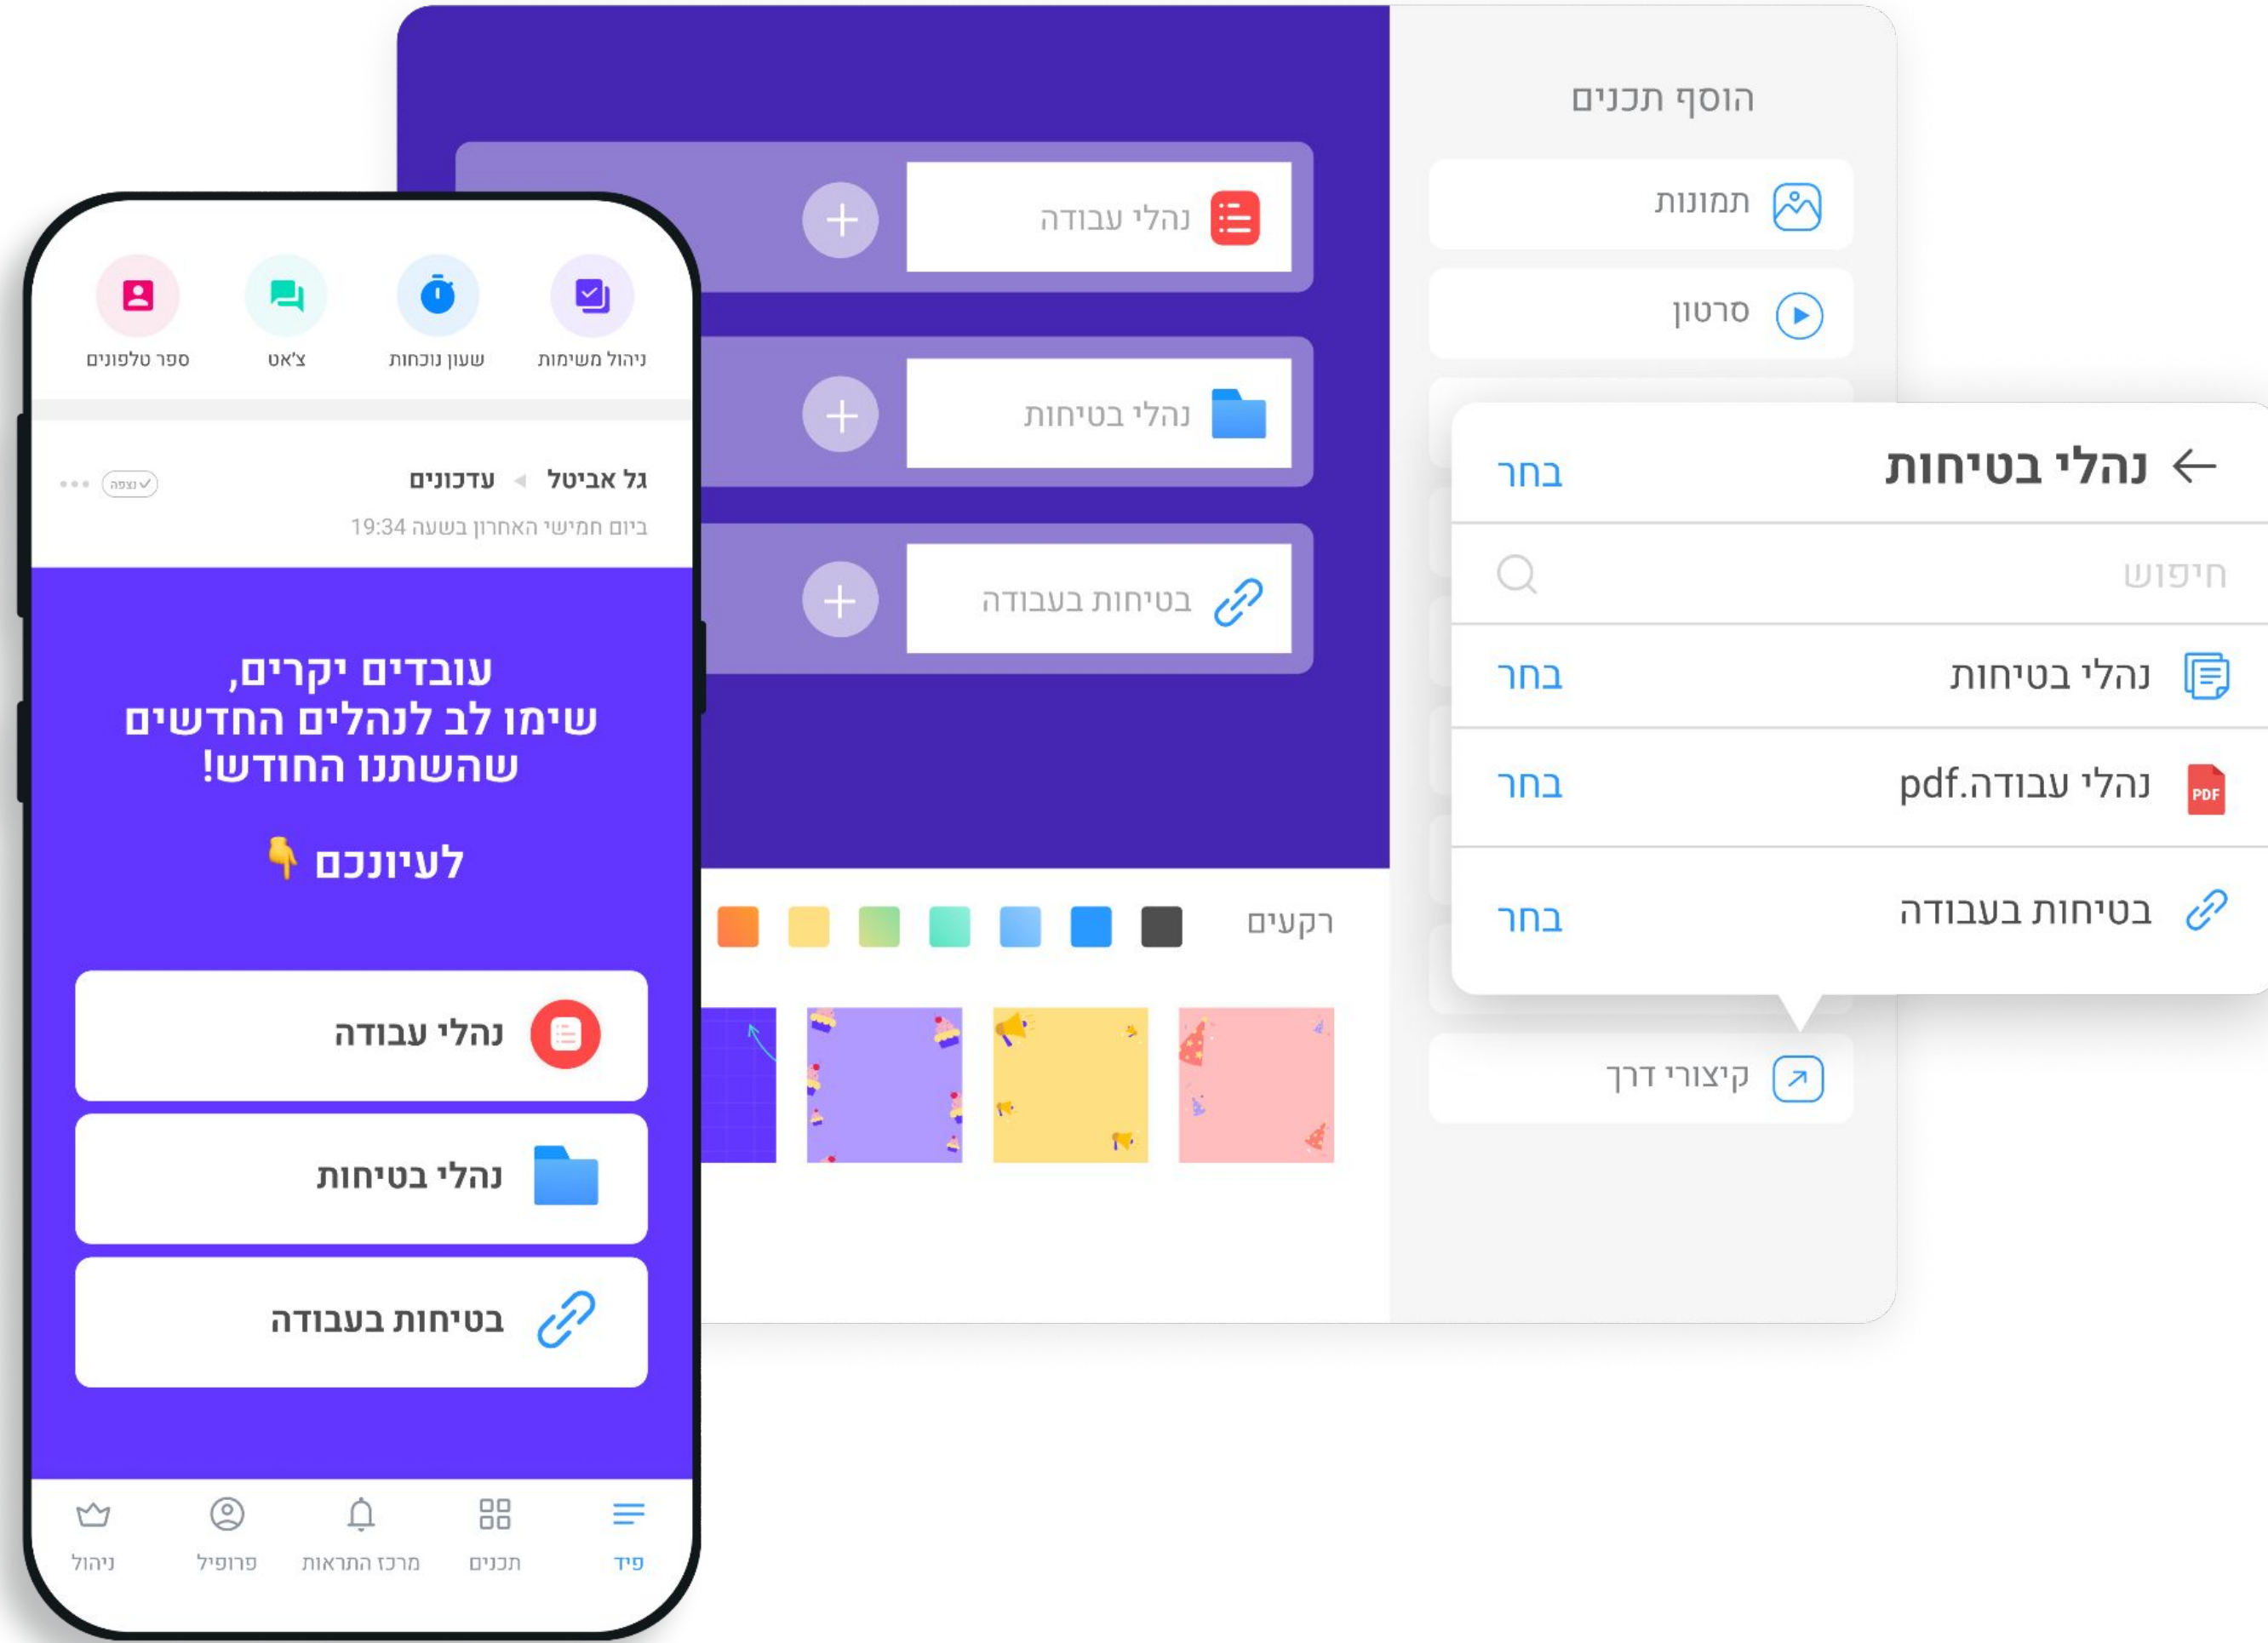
ניהול משימות
שעון נוכחות
צ׳אט
ספר טלפונים

גל אביטל ◂ עדכונים
ביום חמישי האחרון בשעה 19:34
נצפה

עובדים יקרים,
שימו לב לנהלים החדשים שהשתנו החודש!

לעיונכם 👇

נהלי עבודה
נהלי בטיחות
בטיחות בעבודה

פיד
תכנים
מרכז התראות
פרופיל
ניהול

נהלי עבודה
נהלי בטיחות
בטיחות בעבודה

רקעים

הוסף תכנים
תמונות
סרטון
קיצורי דרך

נהלי בטיחות
בחר
חיפוש
נהלי בטיחות
בחר
נהלי עבודה.pdf
PDF
בחר
בטיחות בעבודה
בחר